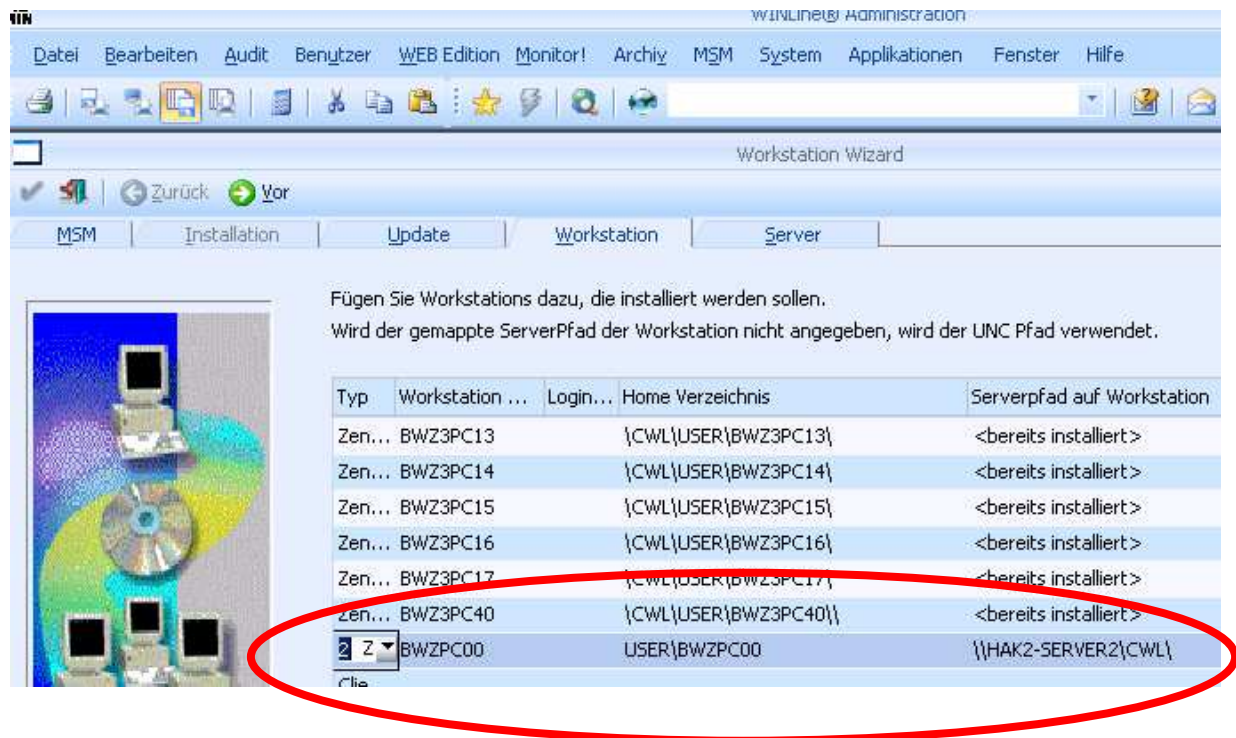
WINLine® Administration

Datei Bearbeiten Audit Benutzer WEB Edition Monitor! Archiv MSM System Applikationen Fenster Hilfe

Workstation Wizard

Zurück Vor

MSM Installation Update Workstation Server

Fügen Sie Workstations dazu, die installiert werden sollen.
Wird der gemappte ServerPfad der Workstation nicht angegeben, wird der UNC Pfad verwendet.

| Typ | Workstation ... | Login... | Home Verzeichnis | Serverpfad auf Workstation |
|---|---|---|---|---|
| Zen... | BWZ3PC13 | | \CWL\USER\BWZ3PC13\ | <bereits installiert> |
| Zen... | BWZ3PC14 | | \CWL\USER\BWZ3PC14\ | <bereits installiert> |
| Zen... | BWZ3PC15 | | \CWL\USER\BWZ3PC15\ | <bereits installiert> |
| Zen... | BWZ3PC16 | | \CWL\USER\BWZ3PC16\ | <bereits installiert> |
| Zen... | BWZ3PC17 | | \CWL\USER\BWZ3PC17\ | <bereits installiert> |
| Zen... | BWZ3PC40 | | \CWL\USER\BWZ3PC40\\ | <bereits installiert> |
| 2 Z | BWZPC00 | | USER\BWZPC00 | \\HAK2-SERVER2\CWL\ |
| Clie... | | | | |